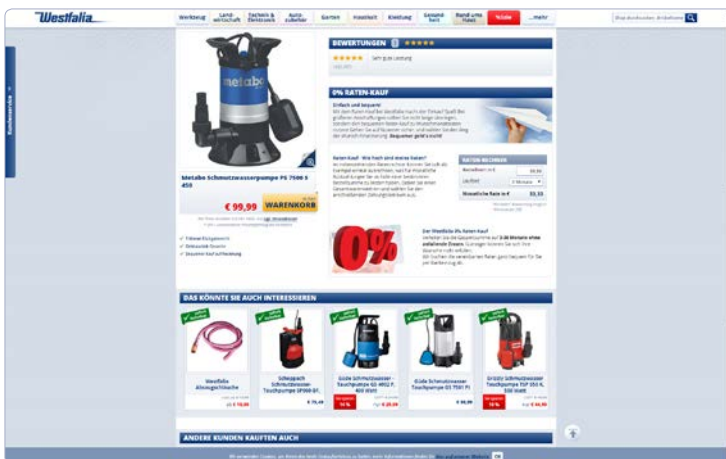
Westfalia

Werkzeug | Landwirtschaft | Technik & Elektronik | Autozubehör | Garten | Haushalt | Kleidung | Gesundheit | Rund ums Haus | %Sale% | ...mehr

Kundenservice

metabo

Metabo Schmutzwasserpumpe PS 7500 S 450

€ 99,99

WARENKORB

BEWERTUNGEN

Sehr gute Leistung

0% RATEN-KAUF

Einfach und bequem!

RATEN-RECHNER

DAS KÖNNTE SIE AUCH INTERESSIEREN

Westfalia Allzweckschlauch

Güde Schmutzwasser-Tauchpumpe

Güde Schmutzwasser-Tauchpumpe GS 7501 PI

Grizzly Schmutzwasser-Tauchpumpe

0%

ANDERE KUNDEN KAUFTEN AUCH

OK